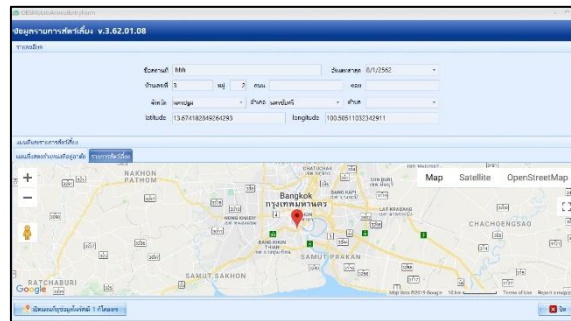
ข้อมูลรายการสัตว์เลี้ยง v.3.62.01.08

รายละเอียด

ชื่อสถานที่ hhh

วันที่สำรวจ 8/1/2562

บ้านเลขที่ 3

หมู่ 2

ถนน

ซอย

จังหวัด นครปฐม

อำเภอ นครชัยศรี

ตำบล

latitude 13.674182849264293

longitude 100.50511032342911

แผนที่แสดงการเลี้ยงสัตว์

แผนที่แสดงตำแหน่งข้อมูลสัตว์

รายการสัตว์เลี้ยง

Map

Satellite

OpenStreetMap

NAKHON PATHOM

Bangkok

กรุงเทพมหานคร

SAMUT SAKHON

SAMUT PRAKAN

CHACHOENGSAO

RATCHABURI

Google

ปักหมุดแผนที่ใหม่ 1 กิโลเมตร

ปิด